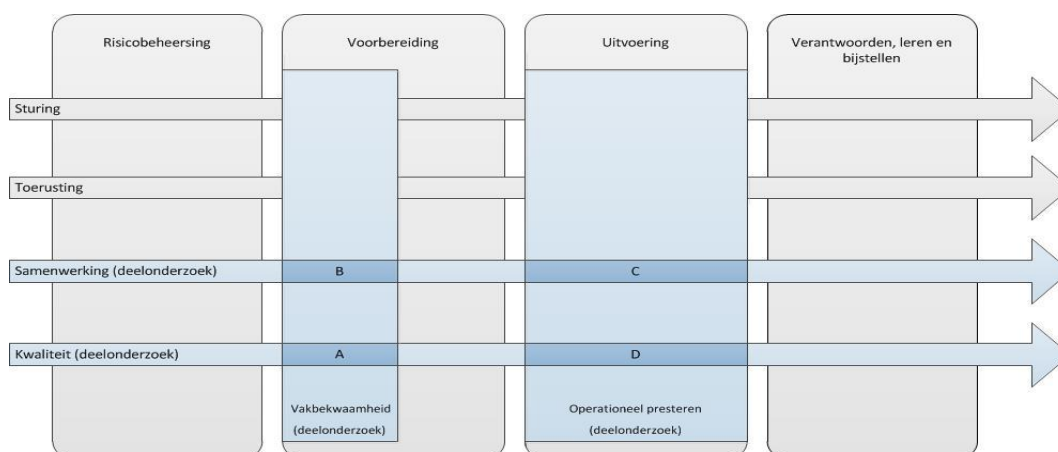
Risicobeheersing

Voorbereiding

Uitvoering

Verantwoorden, leren en bijstellen

Sturing

Toerusting

Samenwerking (deelonderzoek)

B

C

Kwaliteit (deelonderzoek)

A

D

Vakbekwaamheid (deelonderzoek)

Operationeel presteren (deelonderzoek)